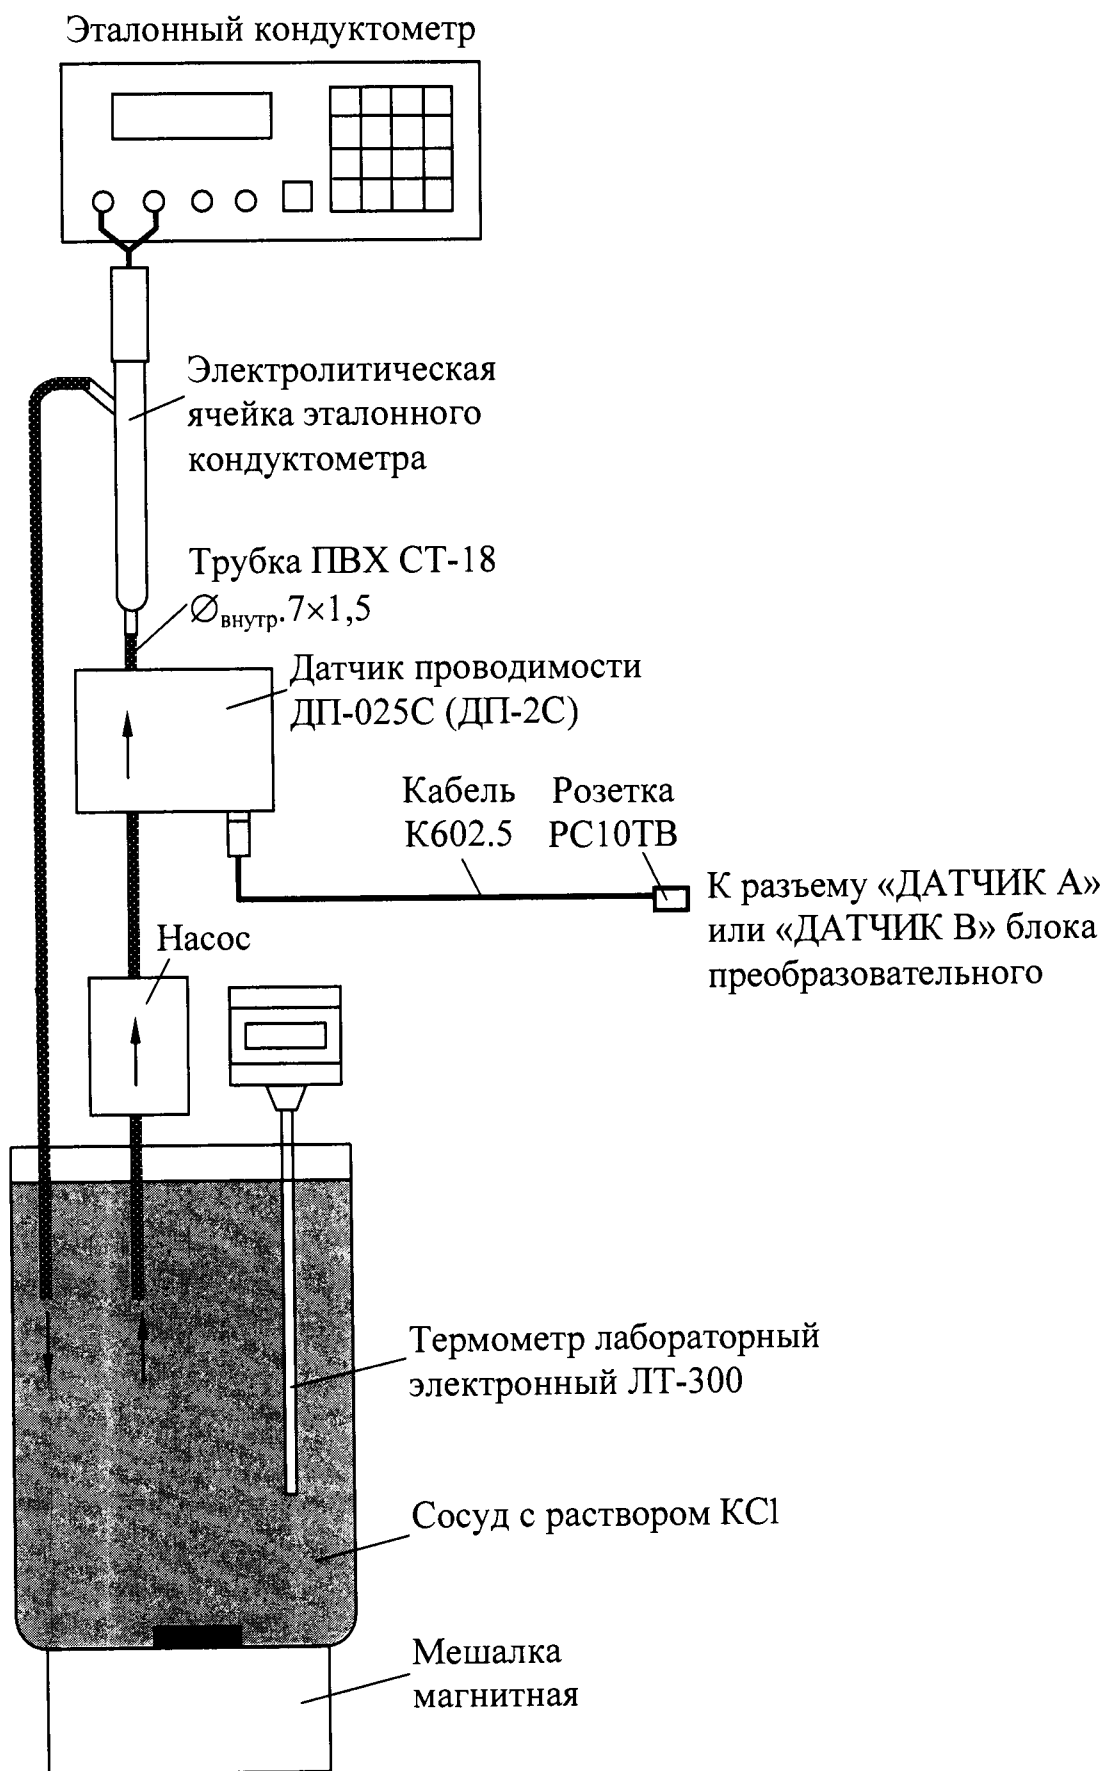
Эталонный кондуктометр

Электролитическая ячейка эталонного кондуктометра

Трубка ПВХ СТ-18 $\varnothing_{\text{внутр}}.7\times1,5$

Датчик проводимости ДП-025С (ДП-2С)

Кабель К602.5

Розетка РС10ТВ

К разъему «ДАТЧИК А» или «ДАТЧИК В» блока преобразовательного

Насос

Термометр лабораторный электронный ЛТ-300

Сосуд с раствором KCl

Мешалка магнитная